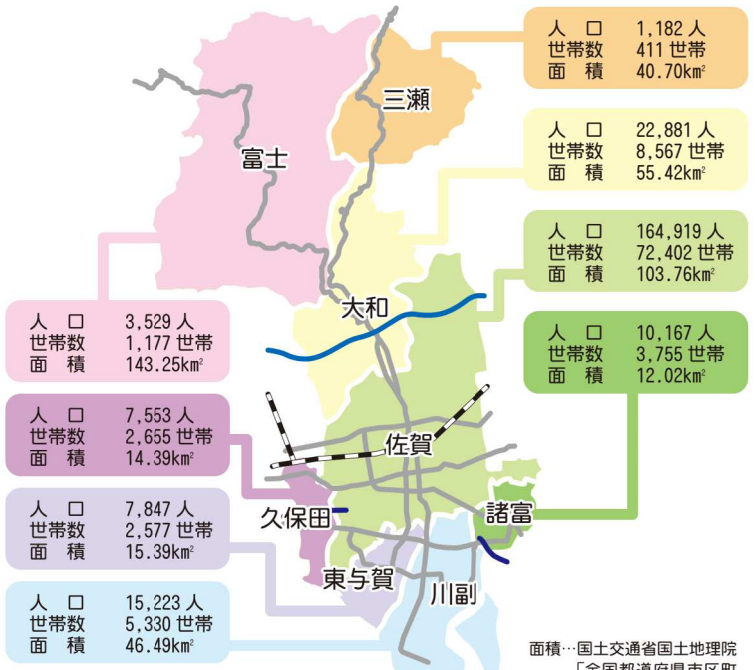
三瀬

人　口　1,182 人
世帯数　411 世帯
面　積　40.70km²

富士

人　口　22,881 人
世帯数　8,567 世帯
面　積　55.42km²

人　口　164,919 人
世帯数　72,402 世帯
面　積　103.76km²

大和

人　口　3,529 人
世帯数　1,177 世帯
面　積　143.25km²

人　口　10,167 人
世帯数　3,755 世帯
面　積　12.02km²

人　口　7,553 人
世帯数　2,655 世帯
面　積　14.39km²

佐賀

久保田

諸富

人　口　7,847 人
世帯数　2,577 世帯
面　積　15.39km²

東与賀

川副

人　口　15,223 人
世帯数　5,330 世帯
面　積　46.49km²

面積…国土交通省国土地理院
「全国都道府県市区町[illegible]